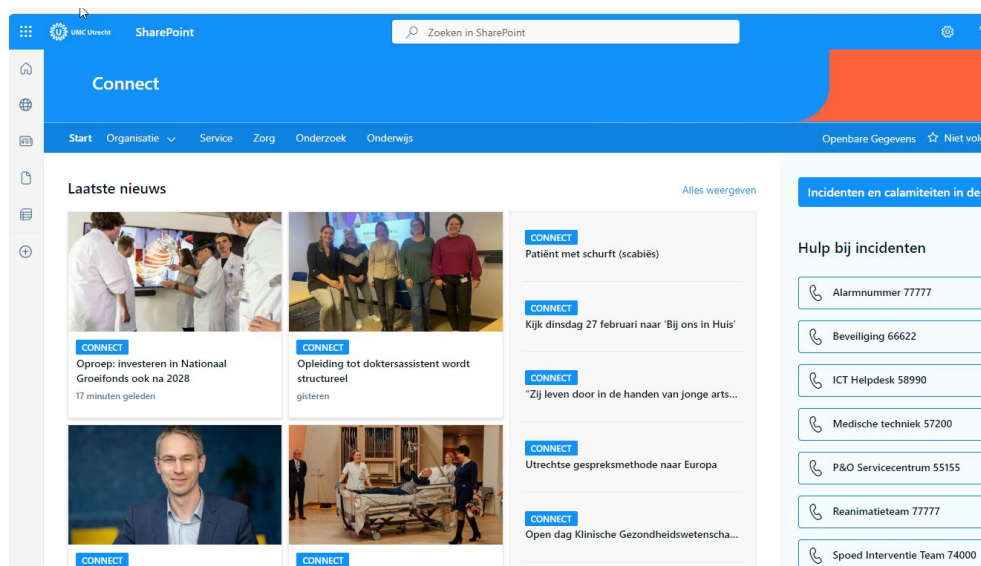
UMC Utrecht SharePoint

Zoeken in SharePoint

Connect

Start Organisatie Service Zorg Onderzoek Onderwijs

Openbare Gegevens Niet vol

Laatste nieuws

Alles weergeven

CONNECT
Oproep: investeren in Nationaal Groeifonds ook na 2028
17 minuten geleden

CONNECT
Opleiding tot doktersassistent wordt structureel
gisteren

CONNECT
Patiënt met schurft (scabiës)

CONNECT
Kijk dinsdag 27 februari naar 'Bij ons in Huis'

CONNECT
"Zij leven door in de handen van jonge arts...

CONNECT
Utrechtse gespreksmethode naar Europa

CONNECT
Open dag Klinische Gezondheidswetenscha...

CONNECT

CONNECT

Incidenten en calamiteiten in de

Hulp bij incidenten

Alarmnummer 77777

Beveiliging 66622

ICT Helpdesk 58990

Medische techniek 57200

P&O Servicecentrum 55155

Reanimatieteam 77777

Spoed Interventie Team 74000